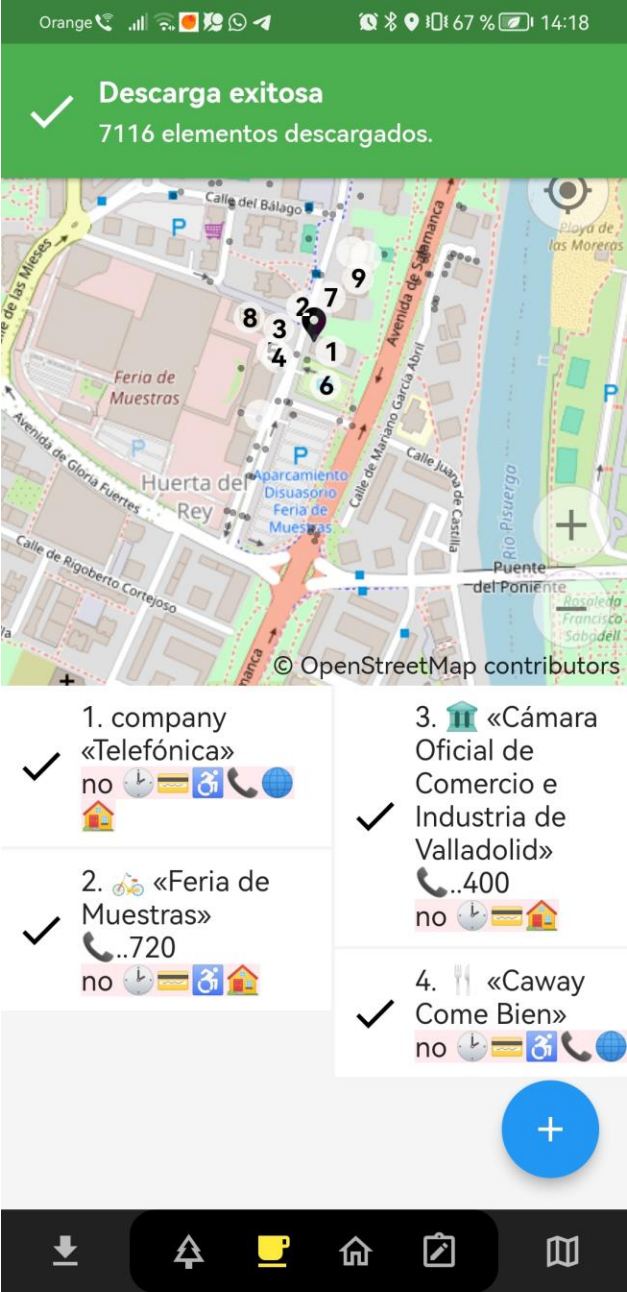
Orange 67 % 14:18

Descarga exitosa
7116 elementos descargados.

Calle del Bálago
Playa de las Moreras
Avenida de Salamanca
de las Mieses
9
7
2
8
3
1
4
6
Feria de Muestras
Avenida de Gloria Fuertes
Huerta del Rey
Aparcamiento Disuasorio Feria de Muestras
Calle de Mariano García Abril
Calle Juana de Castilla
Río Pisuerga
Calle de Rigoberto Cortejoso
Puente del Poniente
Rosaleda Francisco Sabadell
© OpenStreetMap contributors

1. company «Telefónica»
no

3. «Cámara Oficial de Comercio e Industria de Valladolid»
..400
no

2. «Feria de Muestras»
..720
no

4. «Caway Come Bien»
no

+